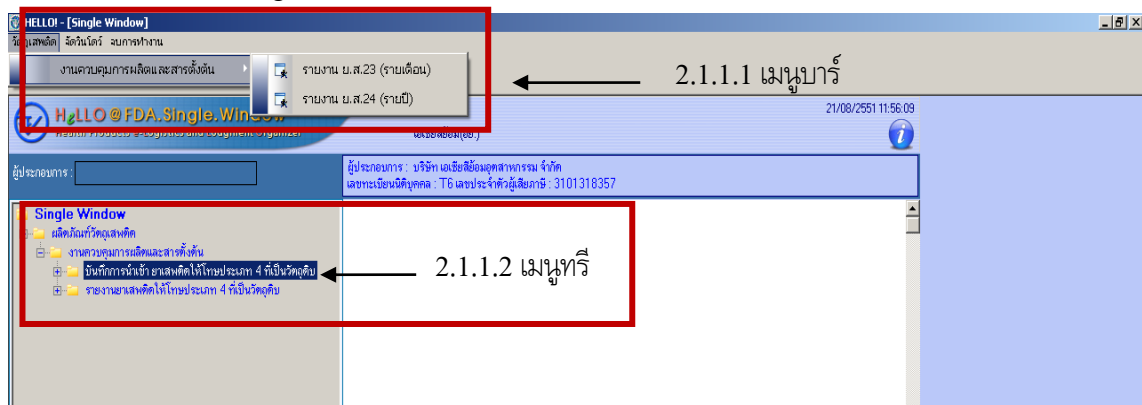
HELLO! - [Single Window]

วัตถุเสพติด จัดวินโดว์ จบการทำงาน

งานควบคุมการผลิตและสารตั้งต้น

รายงาน ย.ส.23 (รายเดือน)

รายงาน ย.ส.24 (รายปี)

2.1.1.1 เมนูบาร์

HeLLO@FDA.Single.Window

Health Products e-Logistics and Longment Organizer

21/08/2551 11:56:09

ผู้ประกอบการ :

ผู้ประกอบการ : บริษัท เอเชียซีอิ้วอุตสาหกรรม จำกัด

เลขทะเบียนนิติบุคคล : T6 เลขประจำตัวผู้เสียภาษี : 3101318357

Single Window

ผลิตภัณฑ์วัตถุเสพติด

งานควบคุมการผลิตและสารตั้งต้น

บันทึกการนำเข้า ยาเสพติดให้โทษประเภท 4 ที่เป็นวัตถุดิบ

รายงานยาเสพติดให้โทษประเภท 4 ที่เป็นวัตถุดิบ

2.1.1.2 เมนูทรี